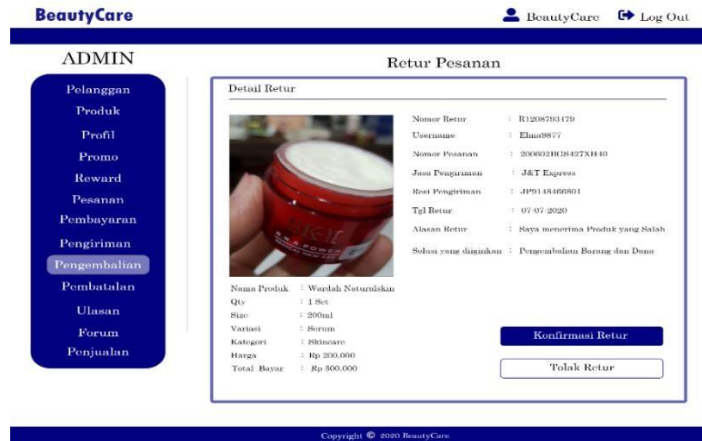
BeautyCare

BeautyCare Log Out

ADMIN

Pelanggan
Produk
Profil
Promo
Reward
Pesanan
Pembayaran
Pengiriman
Pengembalian
Pembatalan
Ulasan
Forum
Penjualan

Retur Pesanan

Detail Retur

Kei

| | | |
|---|---|---|
| Nomor Retur | : | R12087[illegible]479 |
| Username | : | Elma9877 |
| Nomor Pesanan | : | 200602RGS427XH40 |
| Jasa Pengiriman | : | J&T Express |
| Resi Pengiriman | : | JP9148468851 |
| Tgl Retur | : | 07-07-2020 |
| Alasan Retur | : | Saya menerima Produk yang Salah |
| Solusi yang diinginkan | : | Pengembalian Barang dan Dana |

| | | |
|---|---|---|
| Nama Produk | : | Wardah Naturalskin |
| Qty | : | 1 Set |
| Size | : | 200ml |
| Variasi | : | Serum |
| Kategori | : | Skincare |
| Harga | : | Rp 200.000 |
| Total Bayar | : | Rp 300.000 |

Konfirmasi Retur

Tolak Retur

Copyright © 2020 BeautyCare